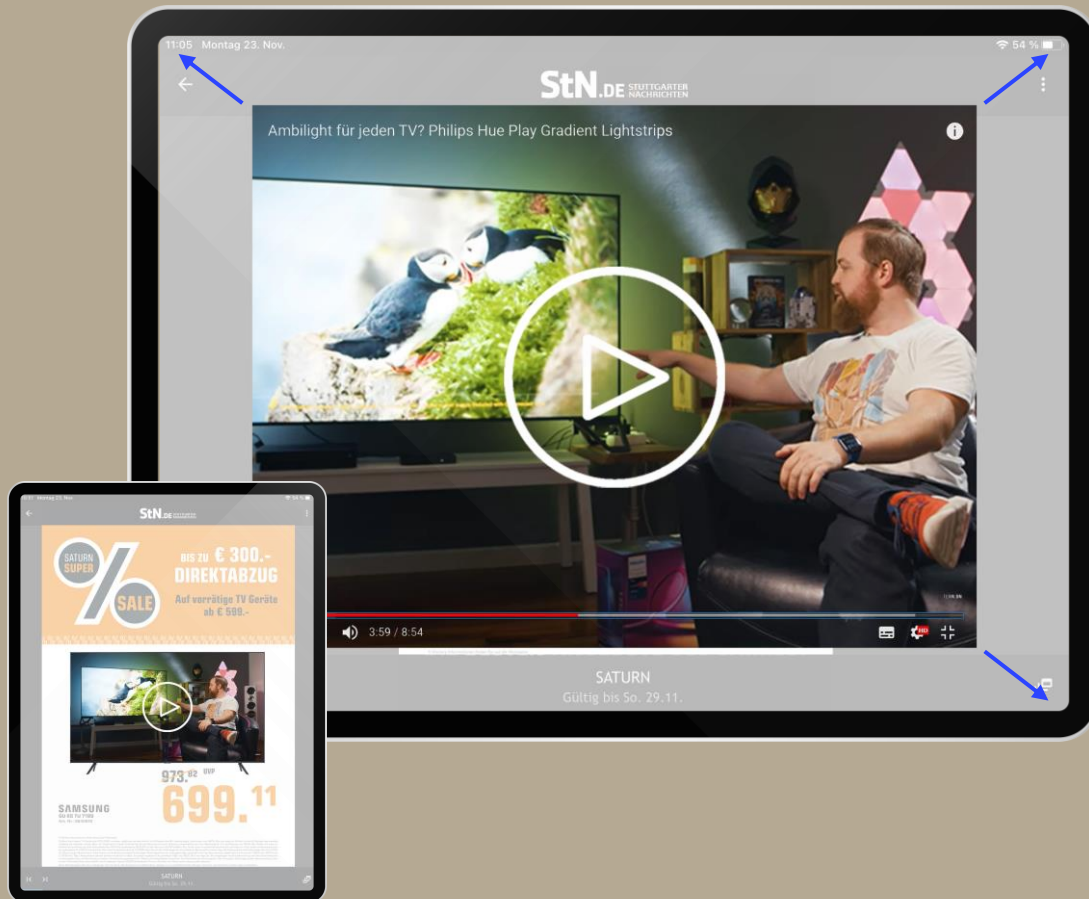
11:05 Montag 23. Nov.

54 %

StN.DE STUTTGARTER NACHRICHTEN

Ambilight für jeden TV? Philips Hue Play Gradient Lightstrips

3:59 / 8:54

SATURN
Gültig bis So. 29.11.

Montag 23. Nov.

StN.DE STUTTGARTER NACHRICHTEN

SATURN SUPER % SALE

BIS ZU € 300.- DIREKTABZUG

Auf vorrätige TV Geräte ab € 599.-

973.92 UVP

SAMSUNG

699.11

SATURN
Gültig bis So. 29.11.